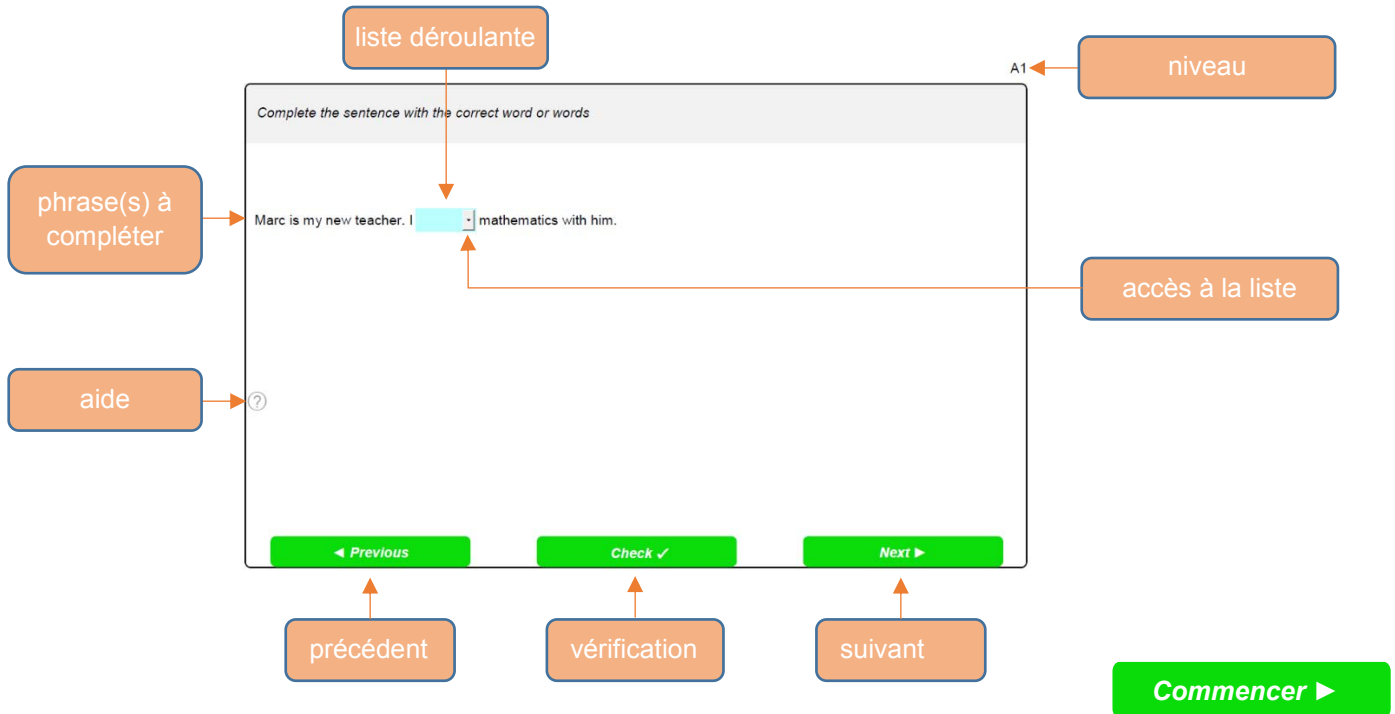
liste déroulante

A1

niveau

Complete the sentence with the correct word or words

phrase(s) à compléter

Marc is my new teacher. I [ ] mathematics with him.

accès à la liste

aide

?

◄ Previous

Check ✓

Next ►

précédent

vérification

suivant

Commencer ►